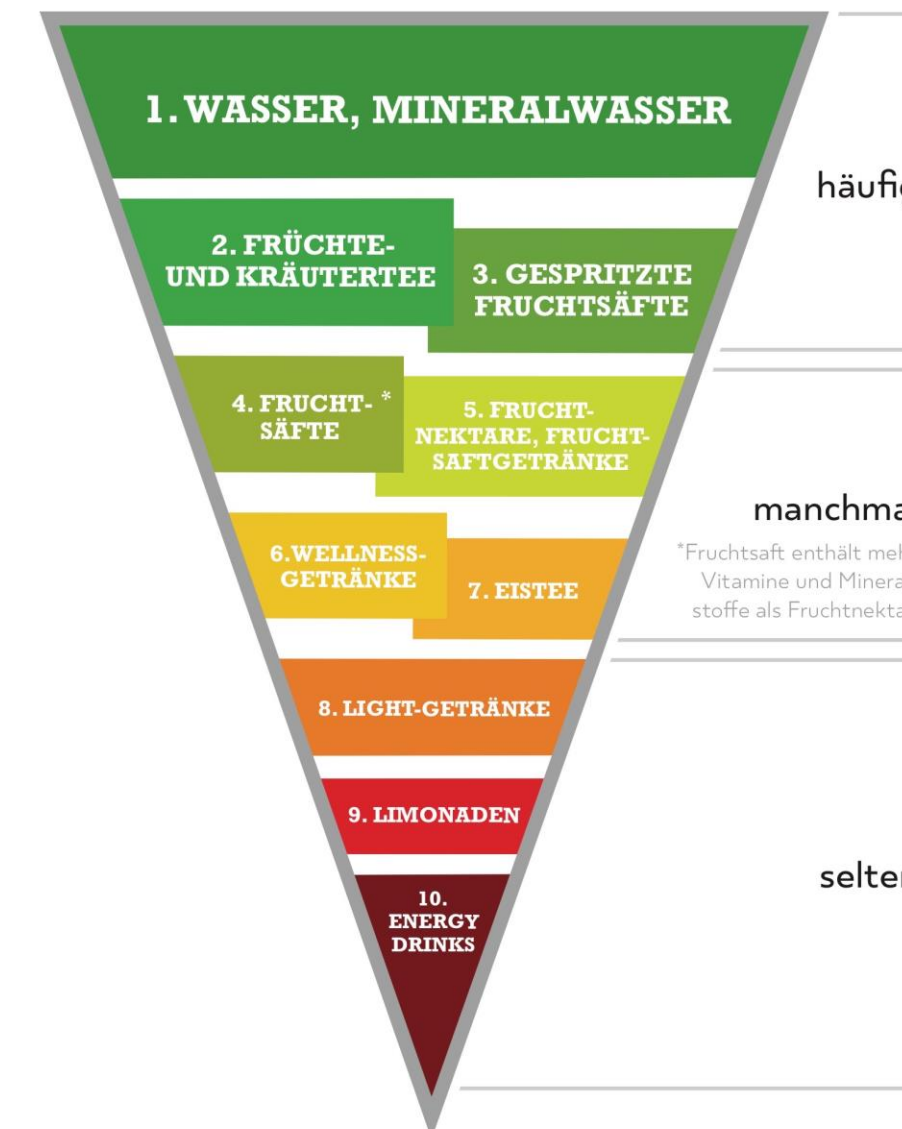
1. WASSER, MINERALWASSER

2. FRÜCHTE- UND KRÄUTERTEE

3. GESPRITZTE FRUCHTSÄFTE

4. FRUCHTSÄFTE *

5. FRUCHTNEKTARE, FRUCHTSAFTGETRÄNKE

6. WELLNESS-GETRÄNKE

7. EISTEE

8. LIGHT-GETRÄNKE

9. LIMONADEN

10. ENERGY DRINKS

häufi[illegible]

manchma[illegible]

*Fruchtsaft enthält meh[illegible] Vitamine und Minera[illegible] stoffe als Fruchtnekta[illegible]

selte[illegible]